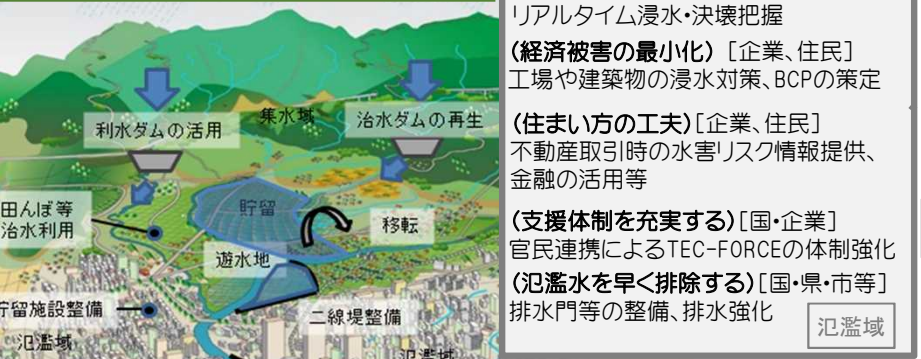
利水ダムの活用

集水域

治水ダムの再生

田んぼ等
治水利用

貯留

移転

遊水地

貯留施設整備

二線堤整備

氾濫域

氾濫域

リアルタイム浸水・決壊把握

(経済被害の最小化) [企業、住民]
工場や建築物の浸水対策、BCPの策定

(住まい方の工夫) [企業、住民]
不動産取引時の水害リスク情報提供、金融の活用等

(支援体制を充実する) [国・企業]
官民連携によるTEC-FORCEの体制強化

(氾濫水を早く排除する) [国・県・市等]
排水門等の整備、排水強化

氾濫域